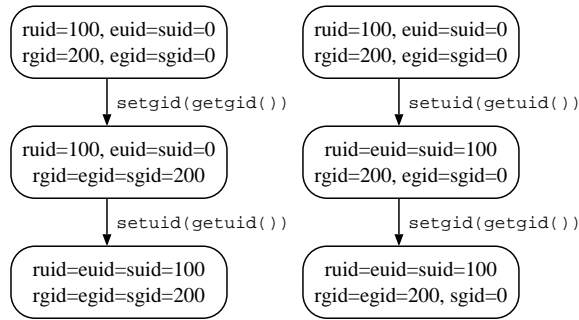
ruid=100, euid=suid=0
rgid=200, egid=sgid=0

setgid(getgid())

ruid=100, euid=suid=0
rgid=egid=sgid=200

setuid(getuid())

ruid=euid=suid=100
rgid=egid=sgid=200

ruid=100, euid=suid=0
rgid=200, egid=sgid=0

setuid(getuid())

ruid=euid=suid=100
rgid=200, egid=sgid=0

setgid(getgid())

ruid=euid=suid=100
rgid=egid=200, sgid=0